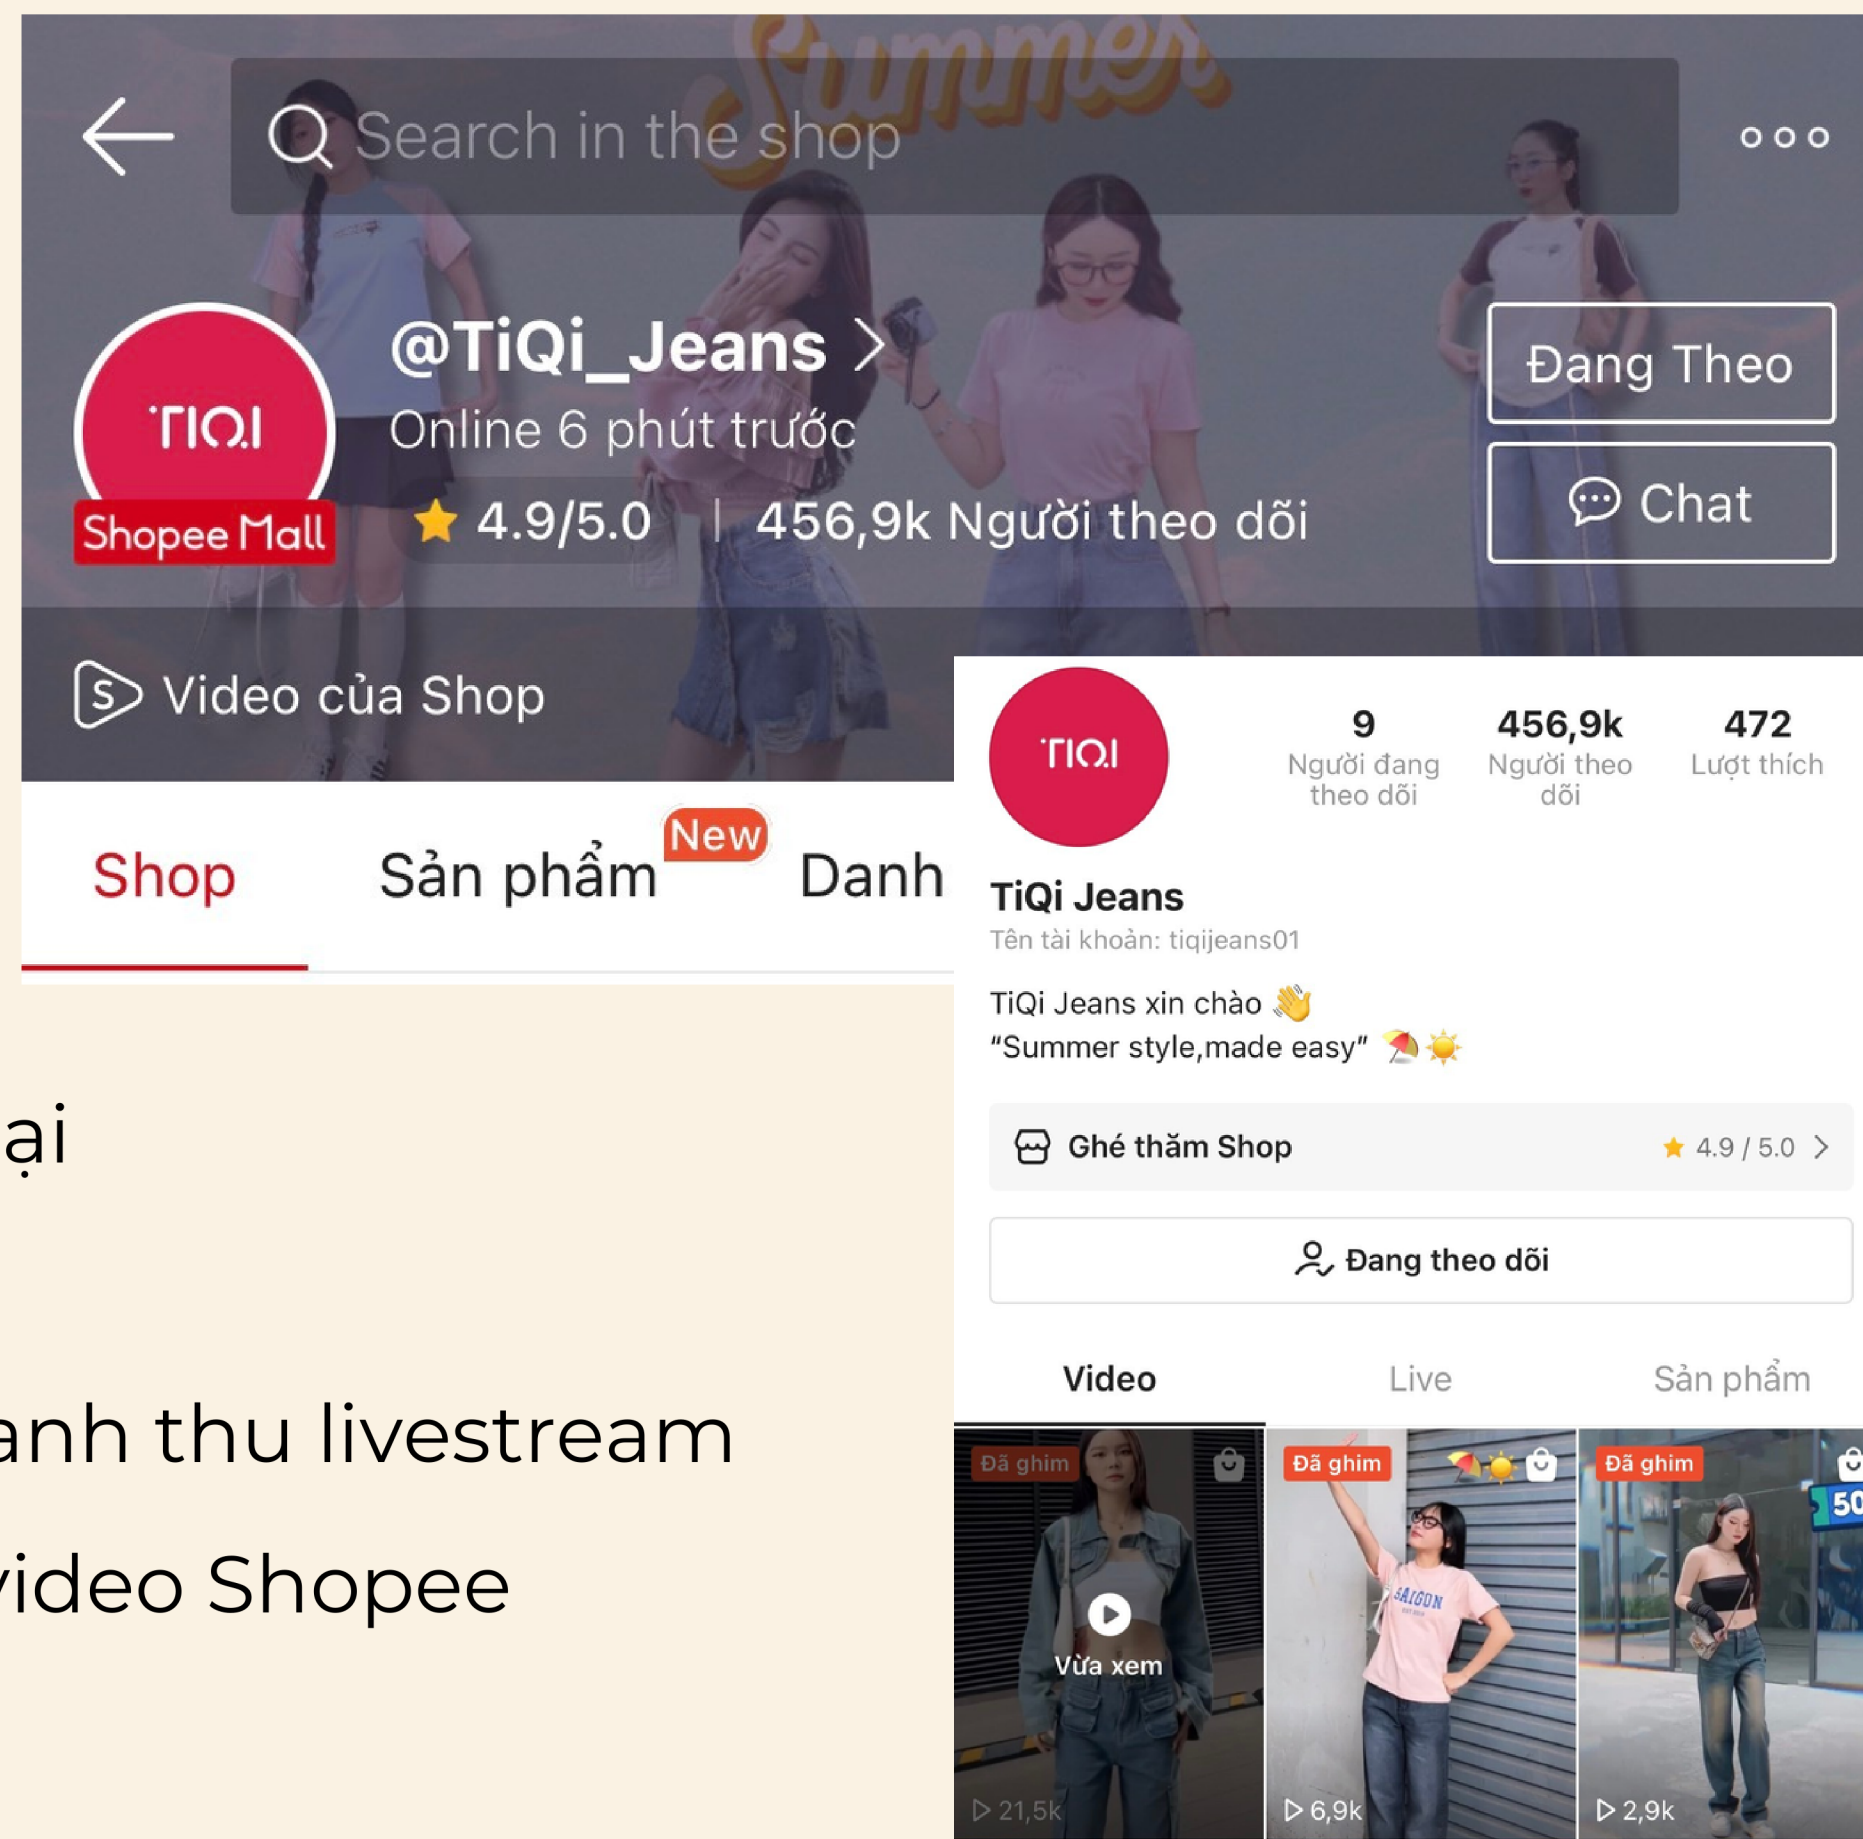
Summer

Search in the shop

TIQI
Shopee Mall

@TiQi_Jeans >

Online 6 phút trước

4.9/5.0 | 456,9k Người theo dõi

Đang Theo

Chat

Video của Shop

Shop

Sản phẩm New

Danh

ại

anh thu livestream

video Shopee

TIQI

| 9 | 456,9k | 472 |
|---|---|---|
| Người đang theo dõi | Người theo dõi | Lượt thích |

TiQi Jeans

Tên tài khoản: tiqijeans01

TiQi Jeans xin chào 👋
"Summer style,made easy" ⛱️☀️

Ghé thăm Shop ★ 4.9 / 5.0 >

Đang theo dõi

Video Live Sản phẩm

Đã ghim
Vừa xem
21,5k

Đã ghim
SAIGON
6,9k

Đã ghim
50
2,9k